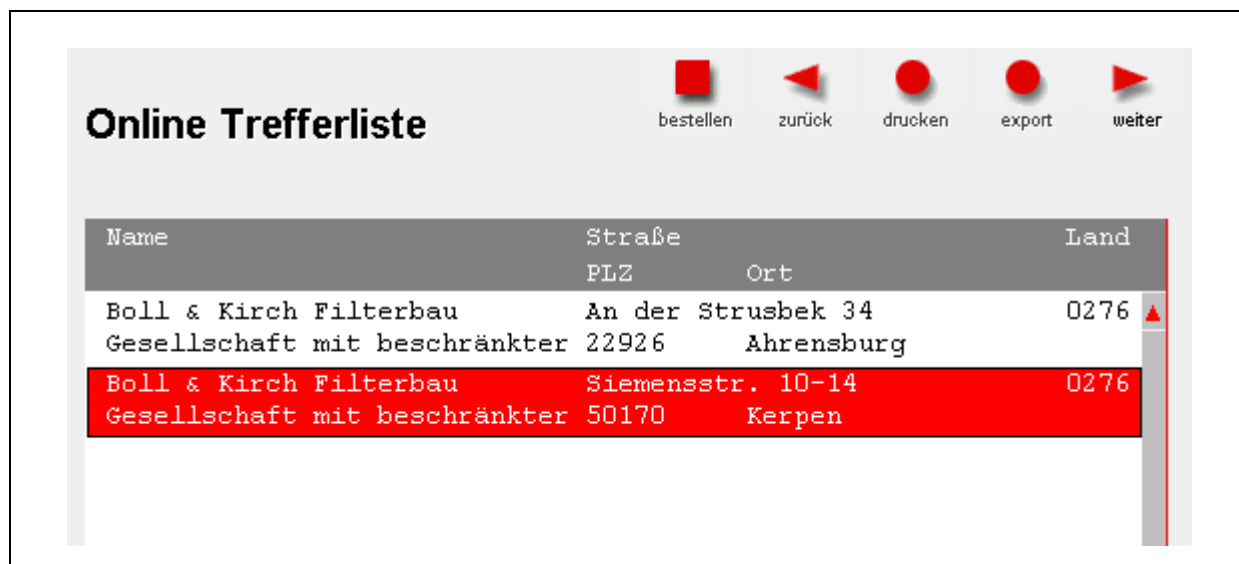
Online Trefferliste

bestellen zurück drucken export weiter

| Name | Straße<br>PLZ Ort | Land |
|---|---|---|
| Boll & Kirch Filterbau<br>Gesellschaft mit beschränkter | An der Strusbek 34<br>22926 Ahrensburg | 0276 |
| Boll & Kirch Filterbau<br>Gesellschaft mit beschränkter | Siemensstr. 10-14<br>50170 Kerpen | 0276 |